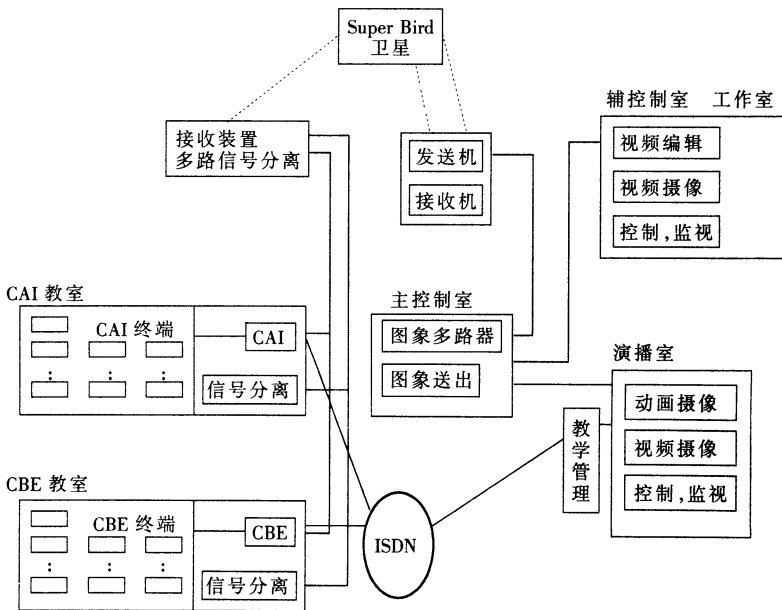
Super Bird
卫星

接收装置
多路信号分离

发送机

接收机

辅控制室 工作室

视频编辑

视频摄像

控制，监视

CAI 教室

CAI 终端

:
:
:

CAI

信号分离

主控制室

图象多路器

图象送出

演播室

动画摄像

视频摄像

控制，监视

教学管理

CBE 教室

CBE 终端

:
:
:

CBE

信号分离

ISDN